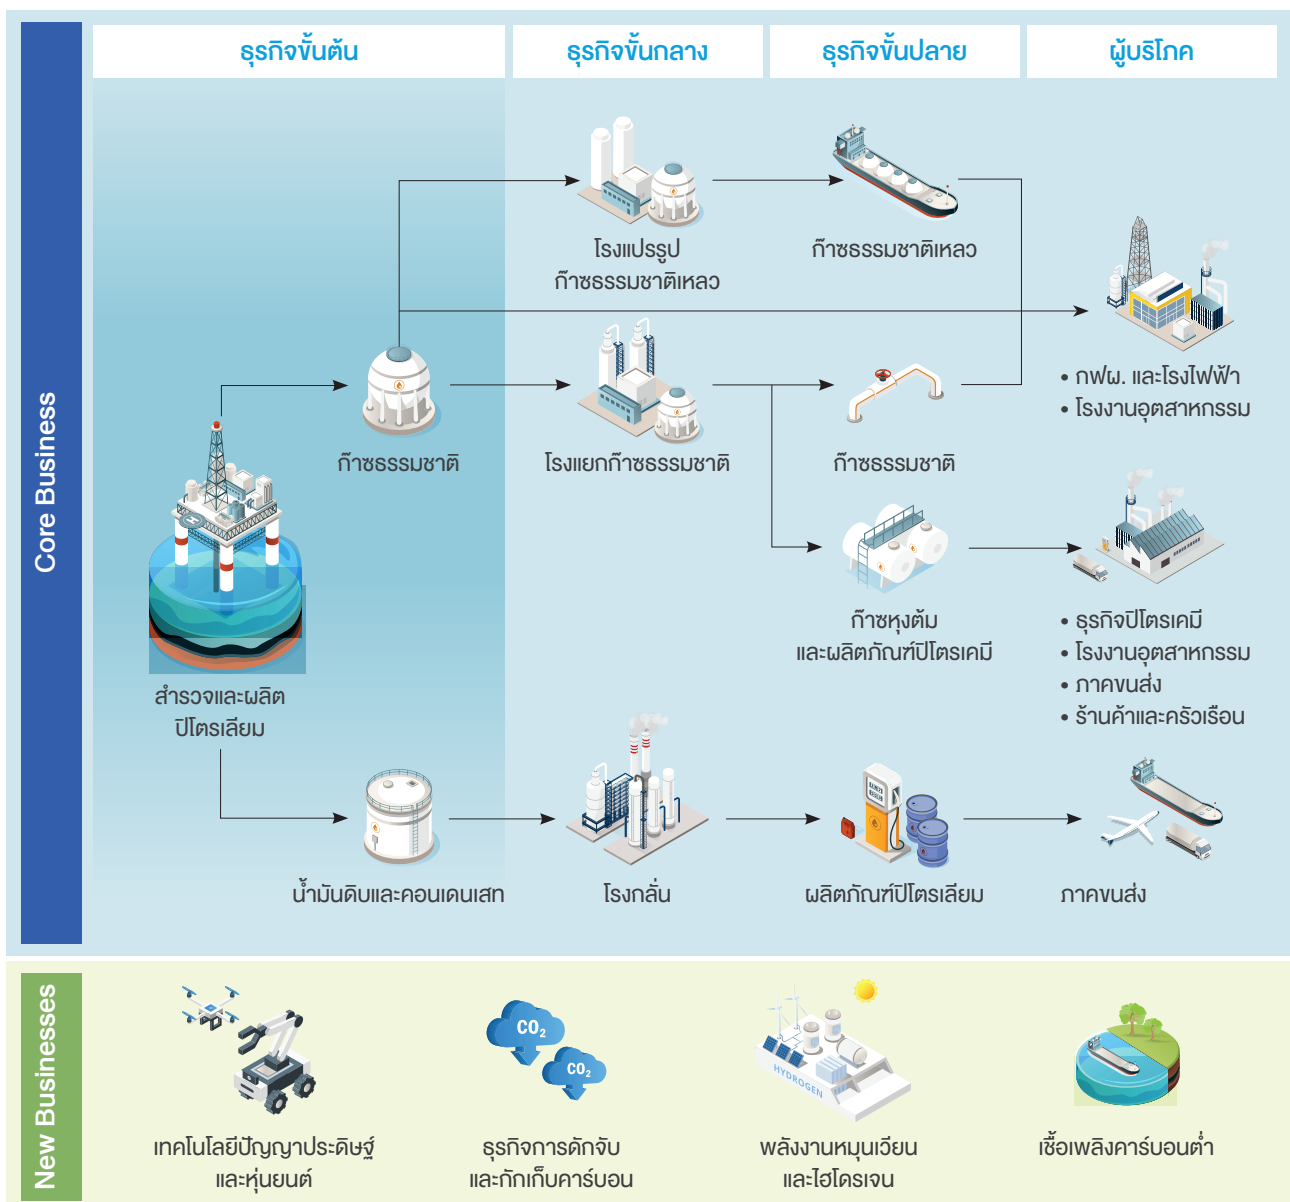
Core Business

ธุรกิจขั้นต้น

ธุรกิจขั้นกลาง

ธุรกิจขั้นปลาย

ผู้บริโภค

โรงแปรรูป ก๊าซธรรมชาติเหลว

ก๊าซธรรมชาติเหลว

ก๊าซธรรมชาติ

โรงแยกก๊าซธรรมชาติ

ก๊าซธรรมชาติ

• กฟผ. และโรงไฟฟ้า
• โรงงานอุตสาหกรรม

สำรวจและผลิต ปิโตรเลียม

ก๊าซหุงต้ม และผลิตภัณฑ์ปิโตรเคมี

• ธุรกิจปิโตรเคมี
• โรงงานอุตสาหกรรม
• ภาคขนส่ง
• ร้านค้าและครัวเรือน

น้ำมันดิบและคอนเดนเสท

โรงกลั่น

ผลิตภัณฑ์ปิโตรเลียม

ภาคขนส่ง

New Businesses

เทคโนโลยีปัญญาประดิษฐ์ และหุ่นยนต์

$CO_2$

$CO_2$

ธุรกิจการดักจับ และกักเก็บคาร์บอน

HYDROGEN

พลังงานหมุนเวียน และไฮโดรเจน

เชื้อเพลิงคาร์บอนต่ำ